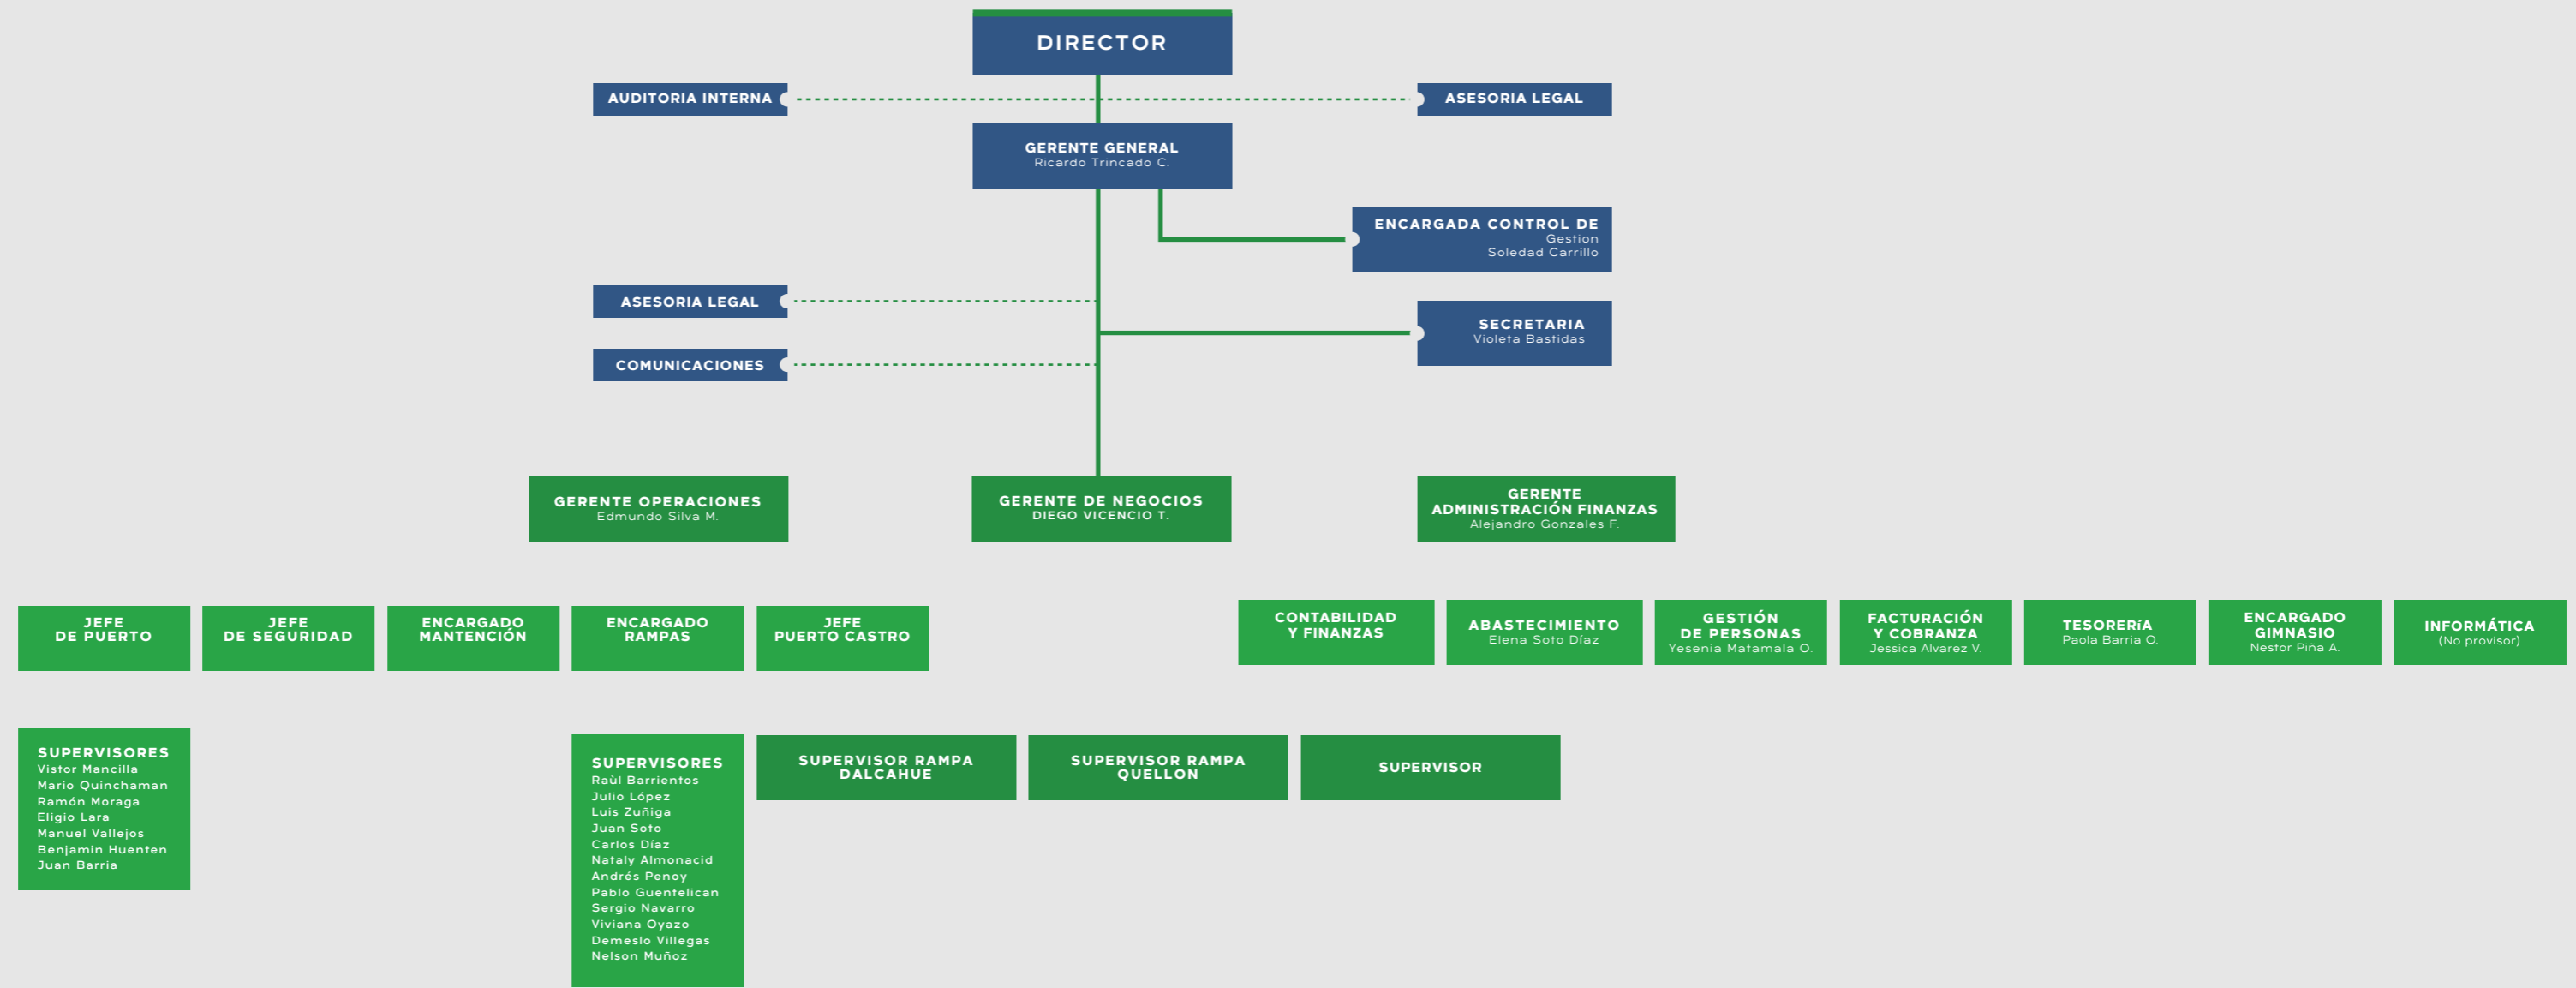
DIRECTOR

AUDITORIA INTERNA

ASESORIA LEGAL

GERENTE GENERAL
Ricardo Trincado C.

ENCARGADA CONTROL DE
Gestion
Soledad Carrillo

ASESORIA LEGAL

SECRETARIA
Violeta Bastidas

COMUNICACIONES

GERENTE OPERACIONES
Edmundo Silva M.

GERENTE DE NEGOCIOS
DIEGO VICENCIO T.

GERENTE
ADMINISTRACIÓN FINANZAS
Alejandro Gonzales F.

JEFE
DE PUERTO

JEFE
DE SEGURIDAD

ENCARGADO
MANTENCIÓN

ENCARGADO
RAMPAS

JEFE
PUERTO CASTRO

CONTABILIDAD
Y FINANZAS

ABASTECIMIENTO
Elena Soto Díaz

GESTIÓN
DE PERSONAS
Yesenia Matamala O.

FACTURACIÓN
Y COBRANZA
Jessica Alvarez V.

TESORERíA
Paola Barria O.

ENCARGADO
GIMNASIO
Nestor Piña A.

INFORMÁTICA
(No provisor)

SUPERVISORES
Vistor Mancilla
Mario Quinchaman
Ramón Moraga
Eligio Lara
Manuel Vallejos
Benjamin Huenten
Juan Barria

SUPERVISORES
Raùl Barrientos
Julio López
Luis Zuñiga
Juan Soto
Carlos Díaz
Nataly Almonacid
Andrés Penoy
Pablo Guentelican
Sergio Navarro
Viviana Oyazo
Demeslo Villegas
Nelson Muñoz

SUPERVISOR RAMPA
DALCAHUE

SUPERVISOR RAMPA
QUELLON

SUPERVISOR